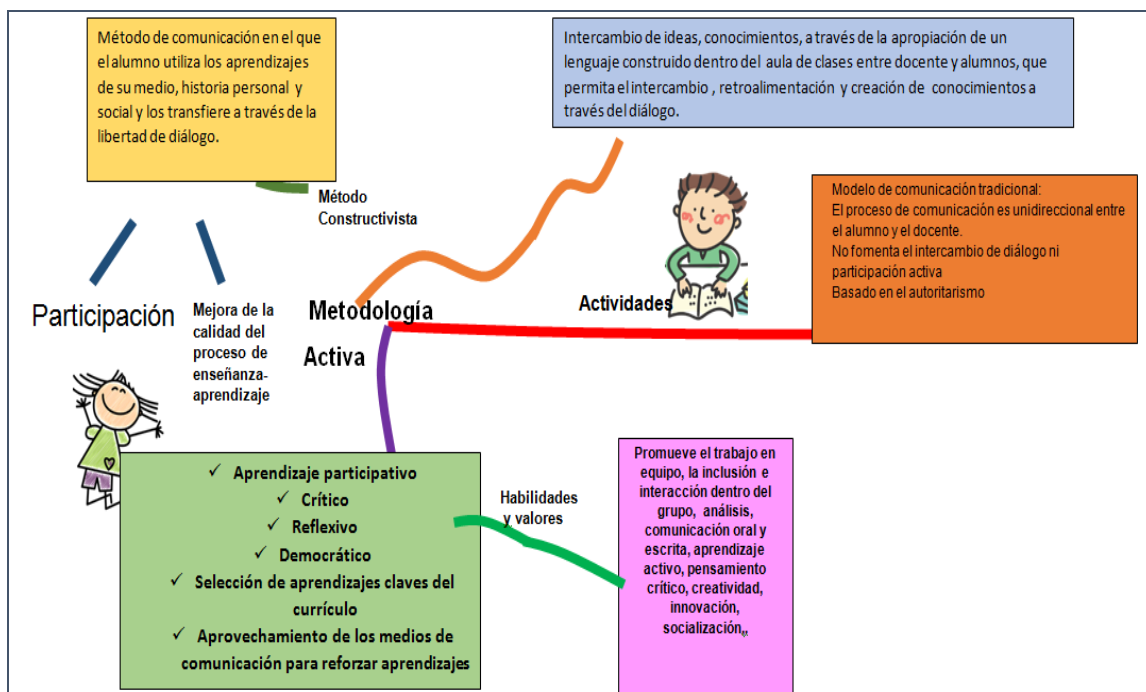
Método de comunicación en el que el alumno utiliza los aprendizajes de su medio, historia personal y social y los transfiere a través de la libertad de diálogo.

Intercambio de ideas, conocimientos, a través de la apropiación de un lenguaje construido dentro del aula de clases entre docente y alumnos, que permita el intercambio, retroalimentación y creación de conocimientos a través del diálogo.

Método Constructivista

Modelo de comunicación tradicional:
El proceso de comunicación es unidireccional entre el alumno y el docente.
No fomenta el intercambio de diálogo ni participación activa
Basado en el autoritarismo

Participación

Mejora de la calidad del proceso de enseñanza-aprendizaje

Metodología Activa

Actividades

✓ Aprendizaje participativo
✓ Crítico
✓ Reflexivo
✓ Democrático
✓ Selección de aprendizajes claves del currículo
✓ Aprovechamiento de los medios de comunicación para reforzar aprendizajes

Habilidades y valores

Promueve el trabajo en equipo, la inclusión e interacción dentro del grupo, análisis, comunicación oral y escrita, aprendizaje activo, pensamiento crítico, creatividad, innovación, socialización,,